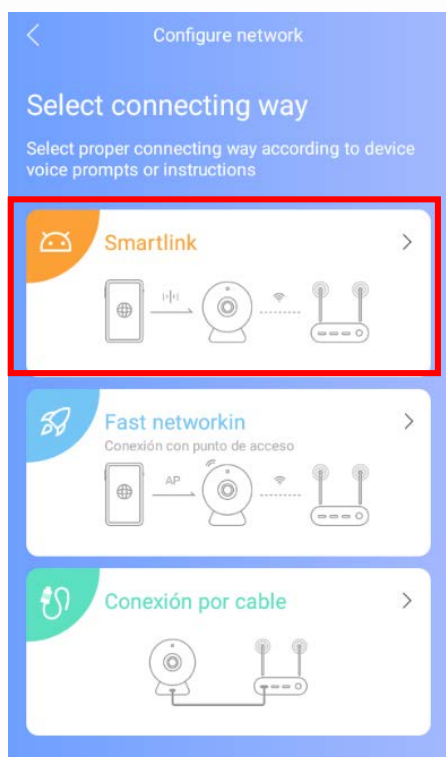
<

Configure network

Select connecting way

Select proper connecting way according to device voice prompts or instructions

Smartlink >

Fast networkin >

Conexión con punto de acceso

AP

Conexión por cable >